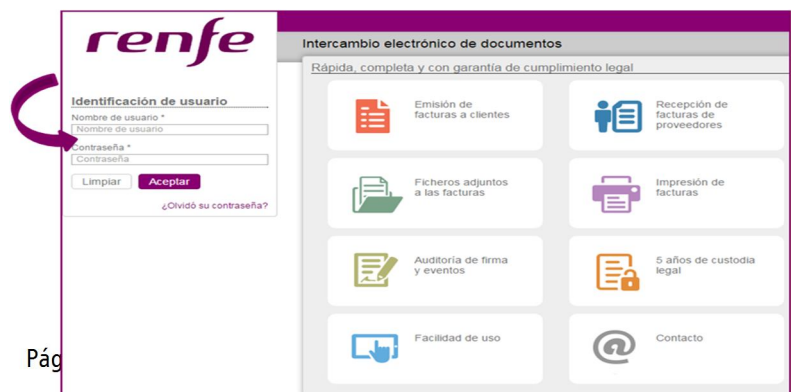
renfe

Identificación de usuario

Nombre de usuario *

Nombre de usuario

Contraseña *

Contraseña

Limpiar Aceptar

¿Olvidó su contraseña?

Intercambio electrónico de documentos

Rápida, completa y con garantía de cumplimiento legal

Emisión de facturas a clientes

Recepción de facturas de proveedores

Ficheros adjuntos a las facturas

Impresión de facturas

Auditoría de firma y eventos

5 años de custodia legal

Facilidad de uso

Contacto

Pág